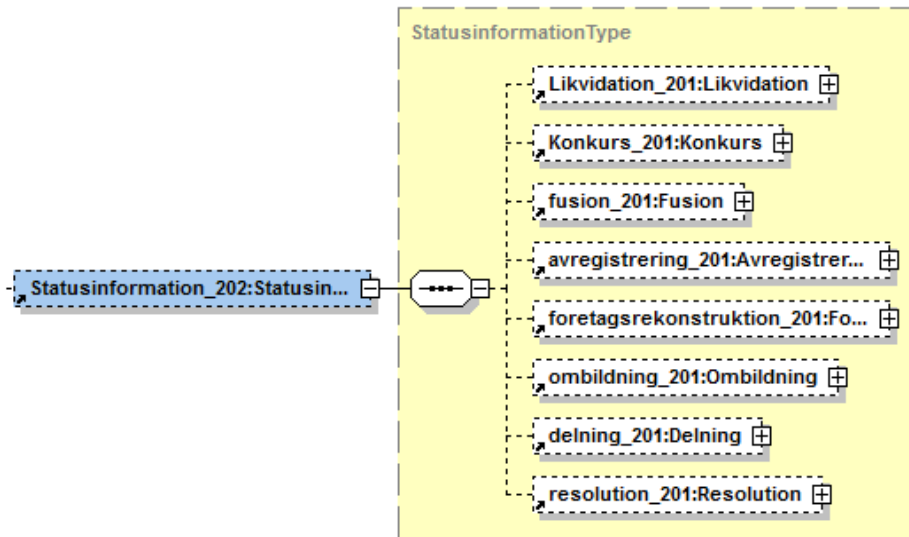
StatusinformationType

Statusinformation_202:Statusin...

Likvidation_201:Likvidation

Konkurs_201:Konkurs

fusion_201:Fusion

avregistrering_201:Avregistrer...

foretagsrekonstruktion_201:Fo...

ombildning_201:Ombildning

delning_201:Delning

resolution_201:Resolution